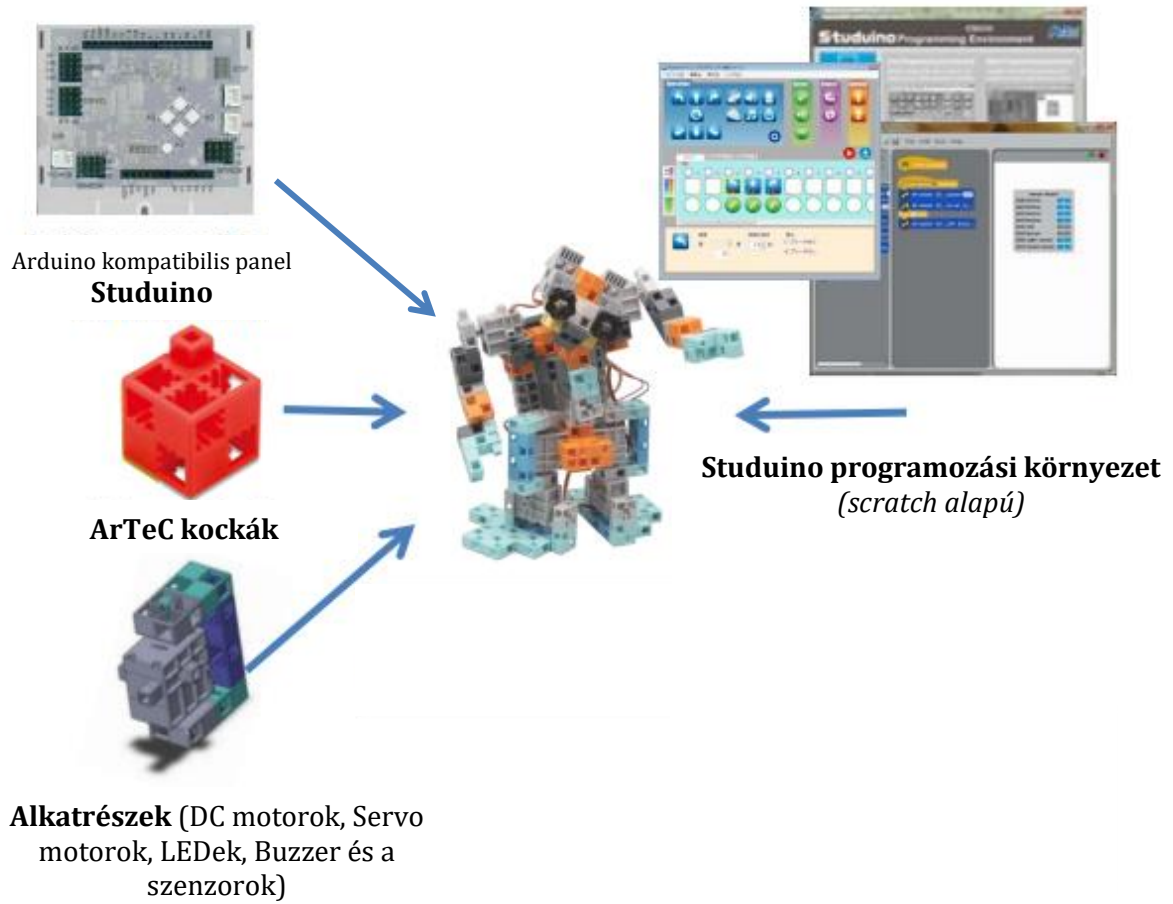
Studuino Programming Environment

Arduino kompatibilis panel
**Studuino**

Studuino programozási környezet
*(scratch alapú)*

ArTeC kockák

**Alkatrészek** (DC motorok, Servo motorok, LEDek, Buzzer és a szenzorok)